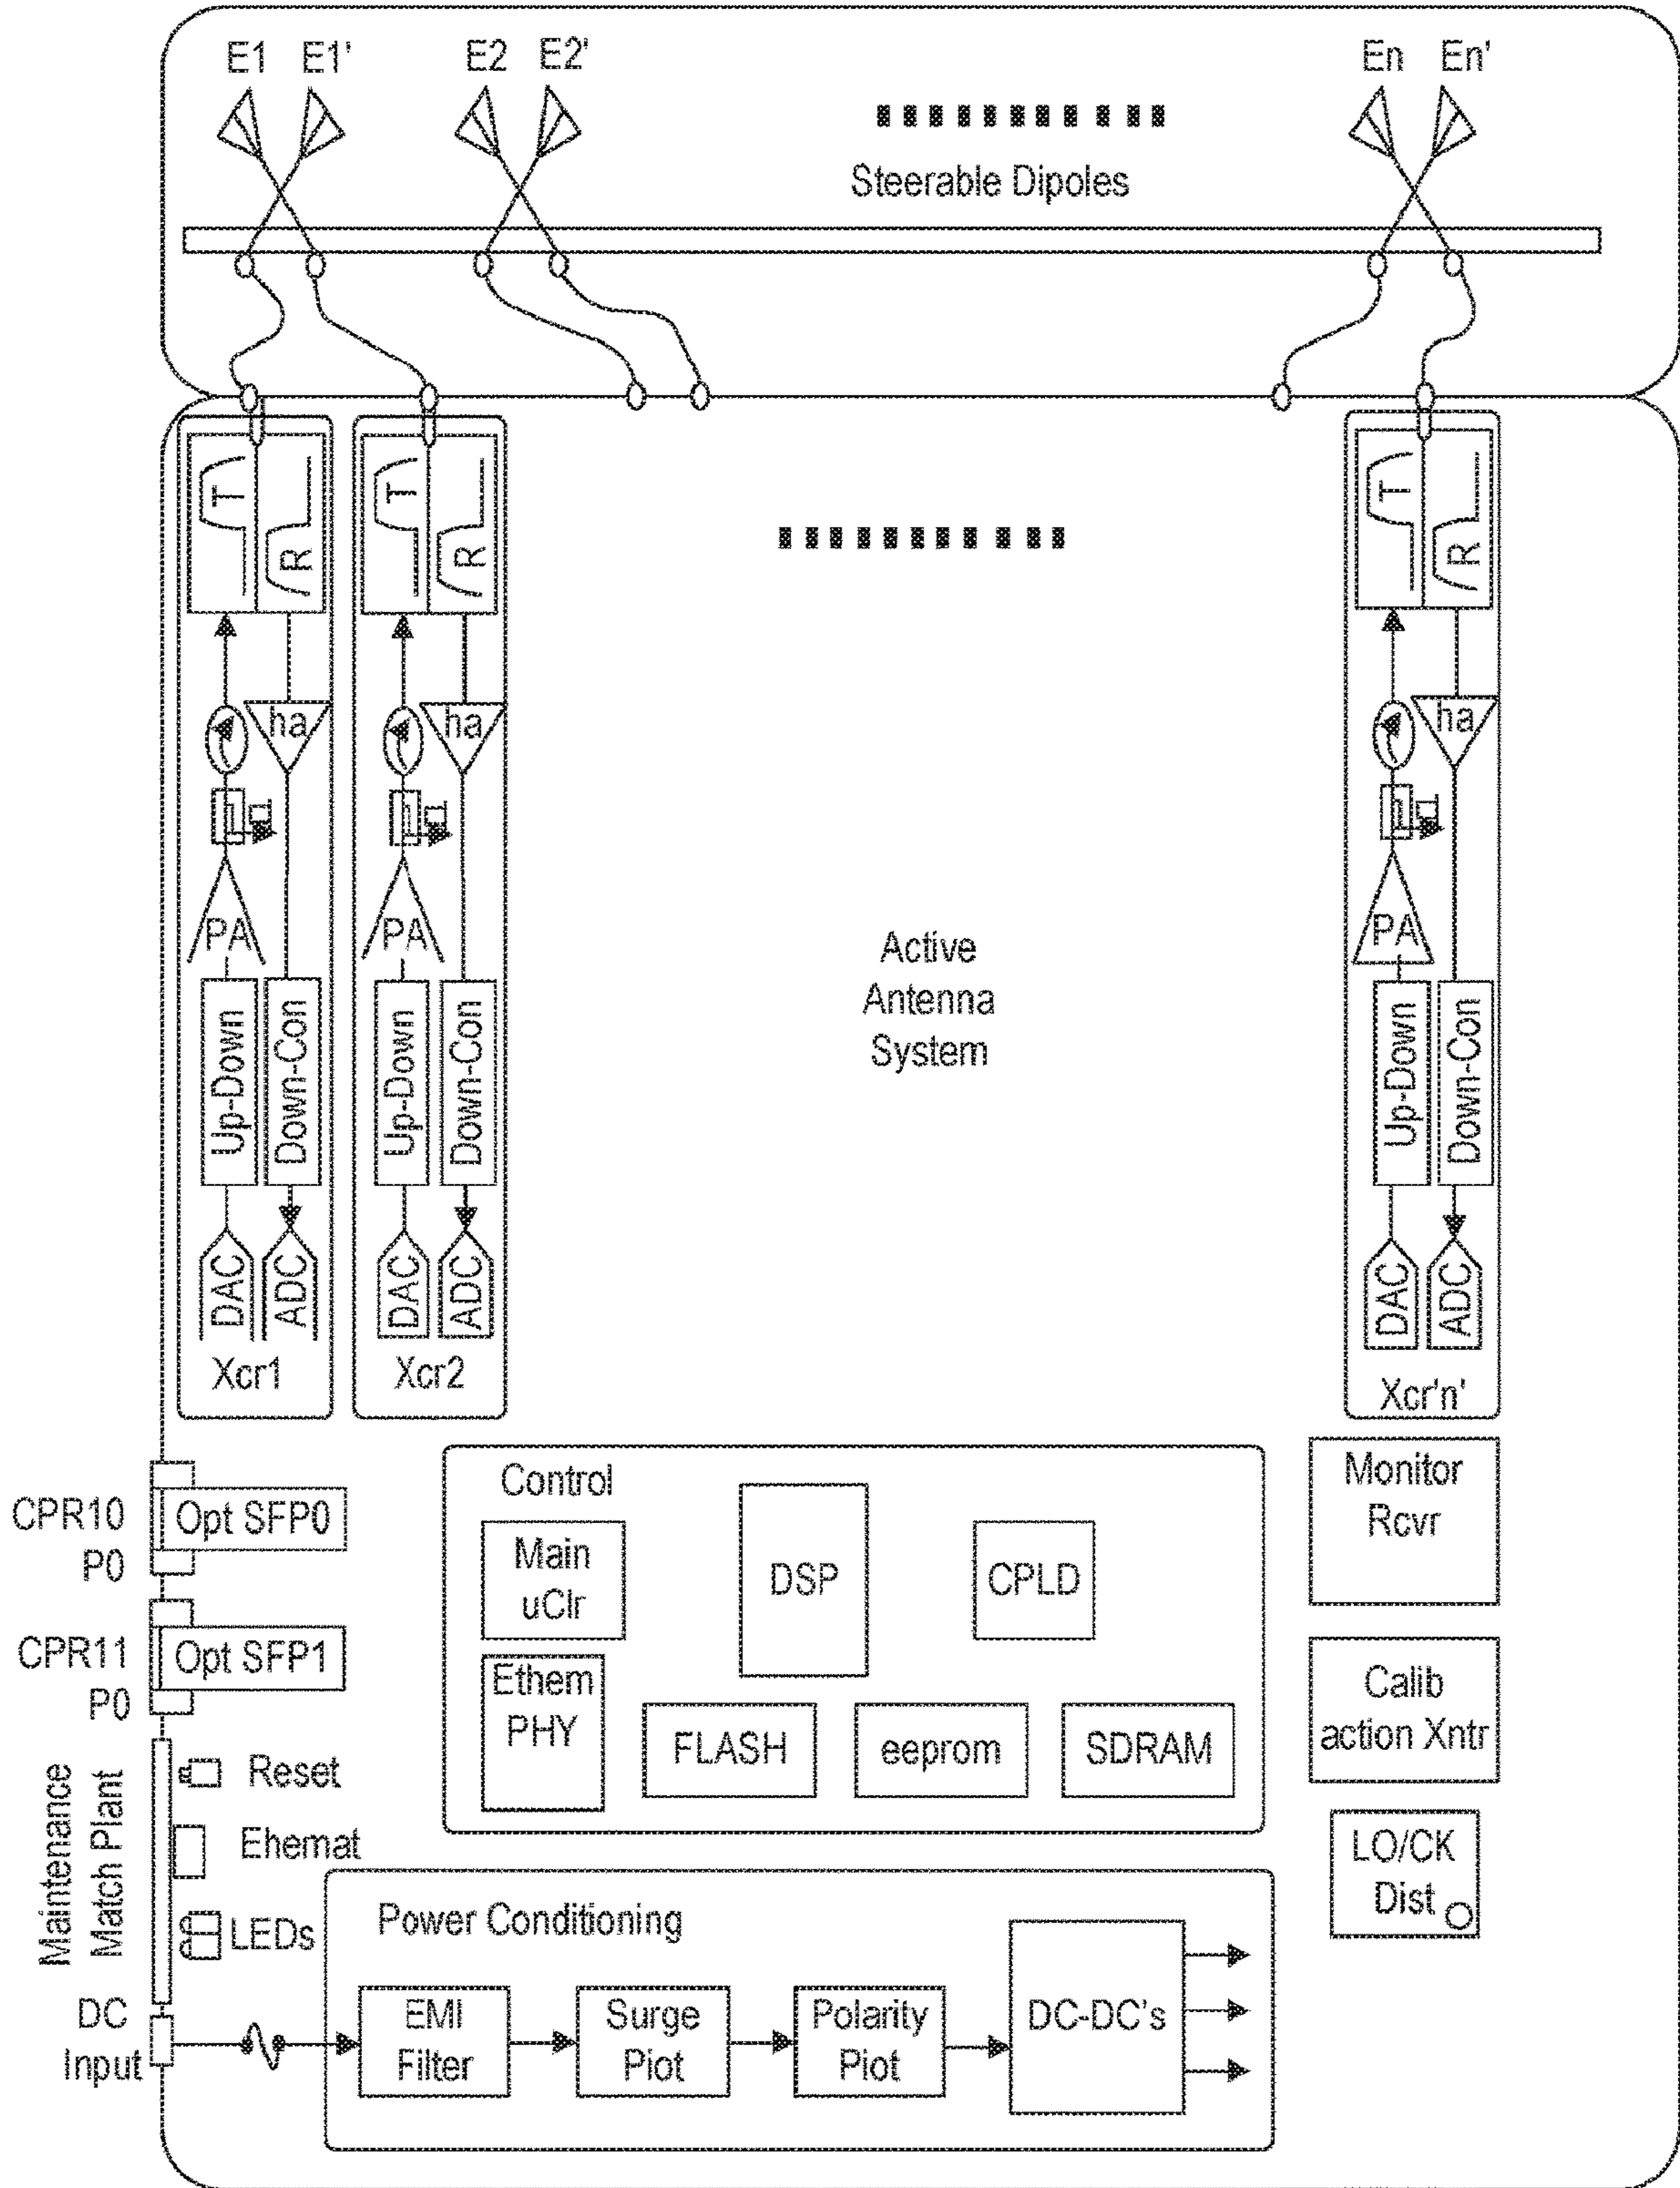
E1 E1' E2 E2' En En'

Steerable Dipoles

T R T R T R

ha ha ha

PA PA PA

Up-Down Down-Con Up-Down Down-Con Up-Down Down-Con

DAC ADC DAC ADC DAC ADC

Xcr1 Xcr2 Xcr'n'

Active Antenna System

CPR10 P0 Opt SFP0

CPR11 P0 Opt SFP1

Control

Main uClr

DSP

CPLD

Ethem PHY

FLASH

eeprom

SDRAM

Monitor Rcvr

Calib action Xntr

LO/CK Dist

Maintenance Match Plant

Reset

Ehemat

LEDs

Power Conditioning

DC Input

EMI Filter

Surge Piot

Polarity Piot

DC-DC's